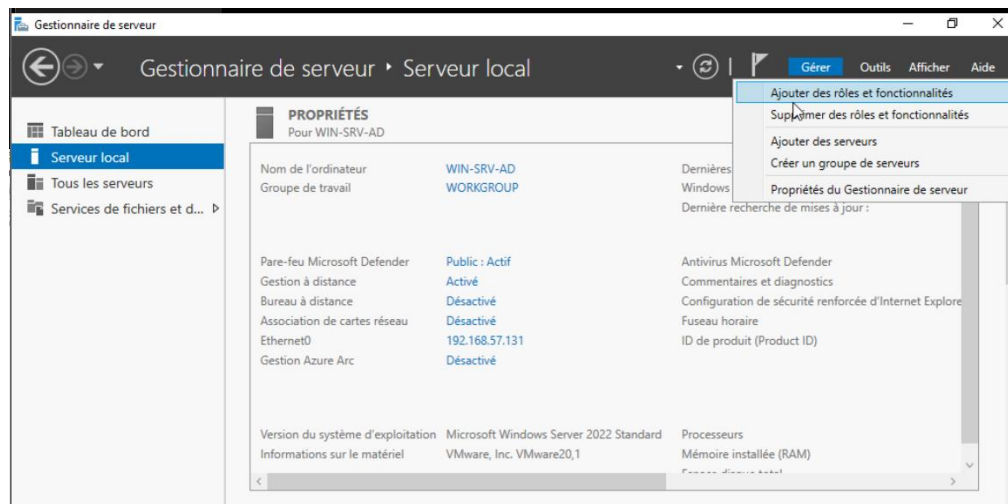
Gestionnaire de serveur

Gestionnaire de serveur • Serveur local

Gérer Outils Afficher Aide

Ajouter des rôles et fonctionnalités
Supprimer des rôles et fonctionnalités
Ajouter des serveurs
Créer un groupe de serveurs
Propriétés du Gestionnaire de serveur

Tableau de bord
Serveur local
Tous les serveurs
Services de fichiers et d...

PROPRIÉTÉS
Pour WIN-SRV-AD

| | | | |
|---|---|---|---|
| Nom de l'ordinateur | WIN-SRV-AD | Dernières | |
| Groupe de travail | WORKGROUP | Windows | |
| | | Dernière recherche de mises à jour : | |
| Pare-feu Microsoft Defender | Public : Actif | Antivirus Microsoft Defender | |
| Gestion à distance | Activé | Commentaires et diagnostics | |
| Bureau à distance | Désactivé | Configuration de sécurité renforcée d'Internet Explore | |
| Association de cartes réseau | Désactivé | Fuseau horaire | |
| Ethernet0 | 192.168.57.131 | ID de produit (Product ID) | |
| Gestion Azure Arc | Désactivé | | |
| Version du système d'exploitation | Microsoft Windows Server 2022 Standard | Processeurs | |
| Informations sur le matériel | VMware, Inc. VMware20,1 | Mémoire installée (RAM) | |
| | | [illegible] | |